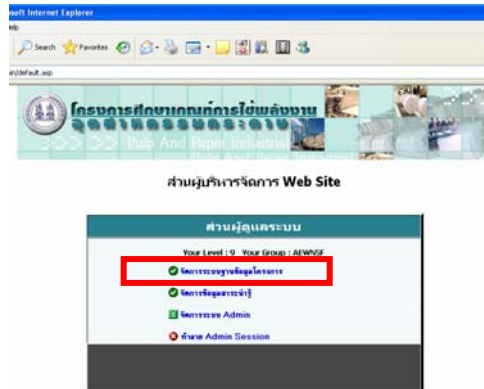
osoft Internet Explorer
elp
Search Favorites
n/default.asp

โครงการศึกษาเกณฑ์การใช้พลังงาน
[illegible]
Pulp And Paper Industrial
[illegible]

ส่วนผู้บริหารจัดการ Web Site

ส่วนผู้ดูแลระบบ
Your Level : 9 Your Group : AEWNSF
จัดการระบบฐานข้อมูลโครงการ
จัดการข้อมูลสาระน่ารู้
จัดการระบบ Admin
ทำลาย Admin Session